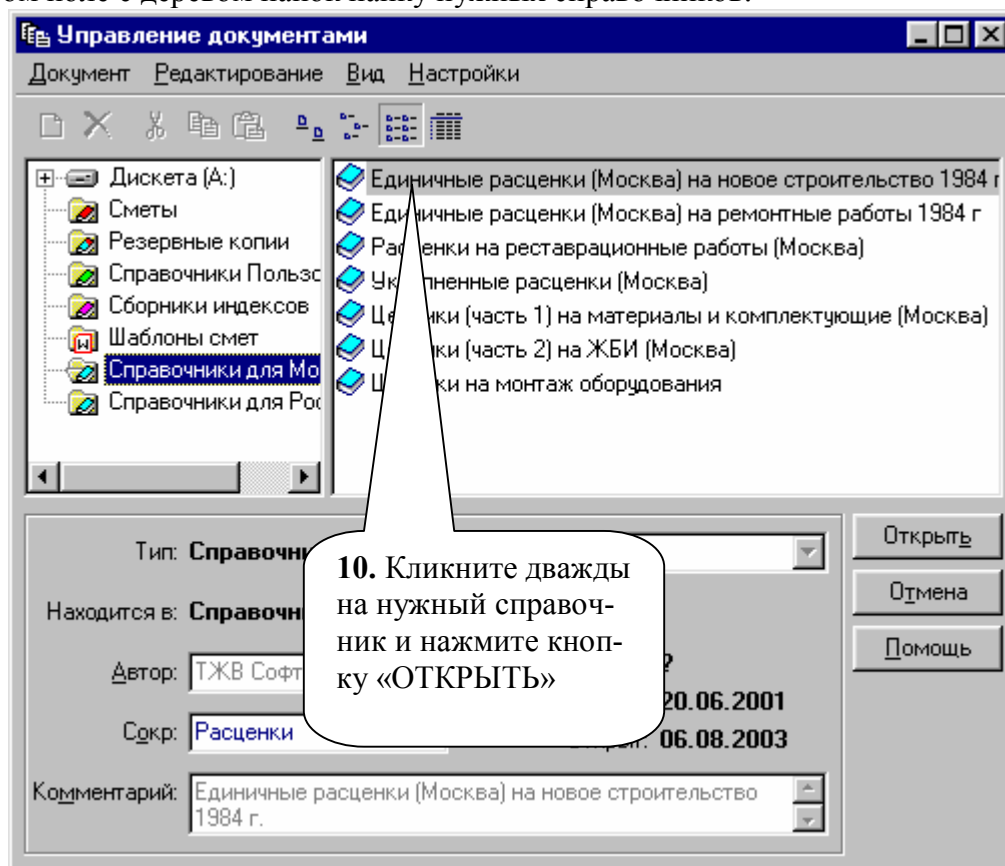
Управление документами

Документ Редактирование Вид Настройки

Дискета (A:)
Сметы
Резервные копии
Справочники Пользо
Сборники индексов
Шаблоны смет
Справочники для Мо
Справочники для Рос

Единичные расценки (Москва) на новое строительство 1984 г
Единичные расценки (Москва) на ремонтные работы 1984 г
Ра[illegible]ценки на реставрационные работы (Москва)
Ук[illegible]пненные расценки (Москва)
Це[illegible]ики (часть 1) на материалы и комплектующие (Москва)
Ц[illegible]ки (часть 2) на ЖБИ (Москва)
Ц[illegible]ки на монтаж оборудования

Тип: Справочн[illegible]

Находится в: Справочн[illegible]

Автор: ТЖВ Софт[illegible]

Сокр: Расценки

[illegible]?
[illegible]20.06.2001
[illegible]: 06.08.2003

Комментарий: Единичные расценки (Москва) на новое строительство 1984 г.

Открыть
Отмена
Помощь

10. Кликните дважды на нужный справочник и нажмите кнопку «ОТКРЫТЬ»